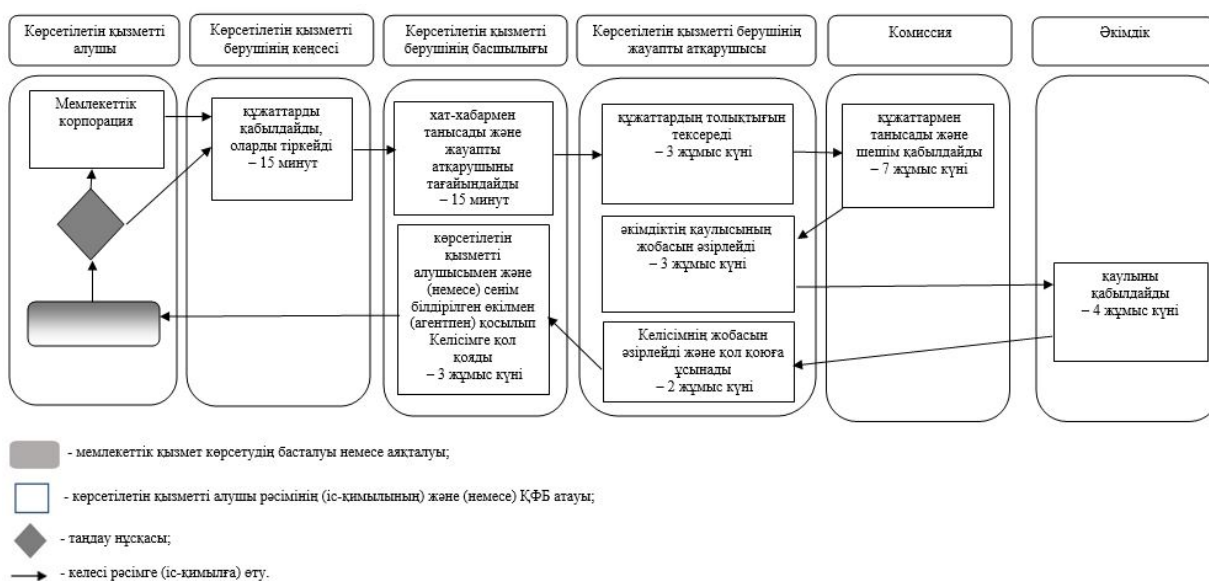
Көрсетілетін қызметті алушы

Көрсетілетін қызметті берушінің кеңсесі

Көрсетілетін қызметті берушінің басшылығы

Көрсетілетін қызметті берушінің жауапты атқарушысы

Комиссия

Әкімдік

Мемлекеттік корпорация

құжаттарды қабылдайды, оларды тіркейді – 15 минут

хат-хабармен танысады және жауапты атқарушыны тағайындайды – 15 минут

құжаттардың толықтығын тексереді – 3 жұмыс күні

құжаттармен танысады және шешім қабылдайды – 7 жұмыс күні

әкімдіктің қаулысының жобасын әзірлейді – 3 жұмыс күні

қаулыны қабылдайды – 4 жұмыс күні

көрсетілетін қызметті алушысымен және (немесе) сенім білдірілген өкілмен (агентпен) қосылып Келісімге қол қояды – 3 жұмыс күні

Келісімнің жобасын әзірлейді және қол қоюға ұсынады – 2 жұмыс күні

- мемлекеттік қызмет көрсетудің басталуы немесе аяқталуы;

- көрсетілетін қызметті алушы рәсімінің (іс-қимылының) және (немесе) ҚФБ атауы;

- таңдау нұсқасы;

- келесі рәсімге (іс-қимылға) өту.